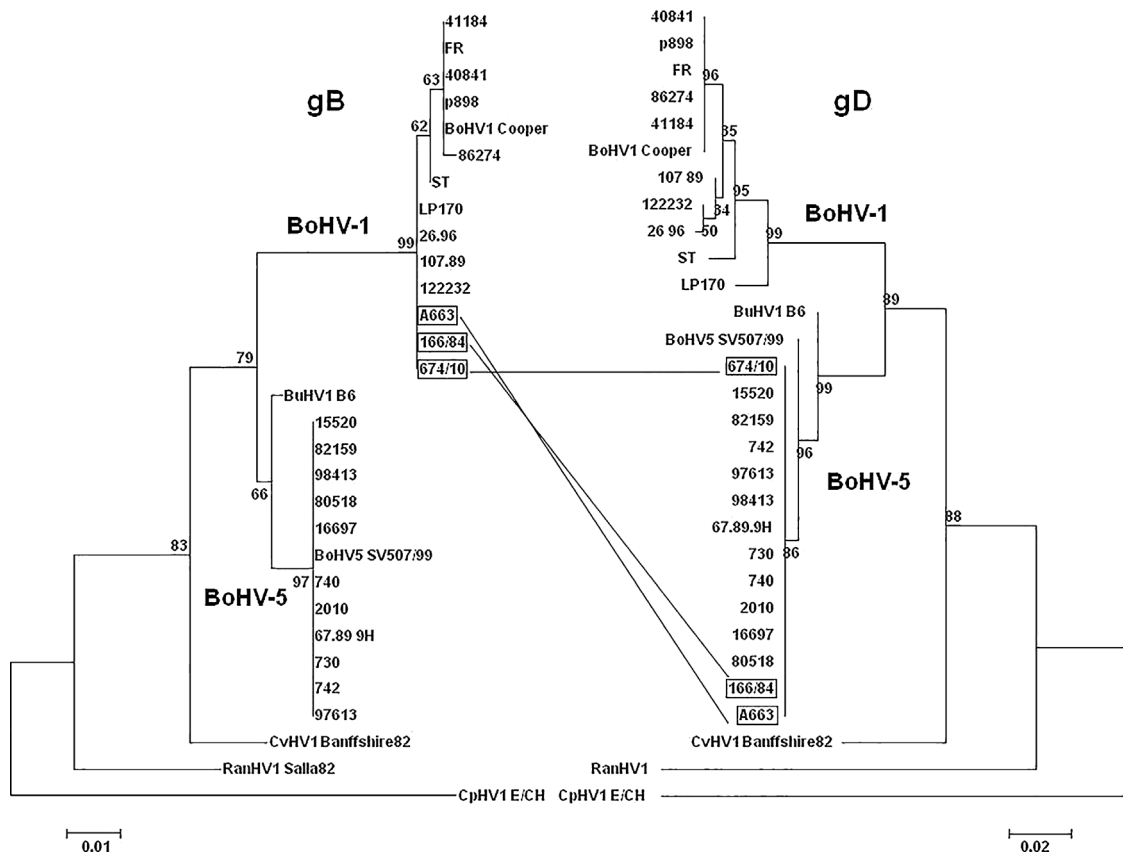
gB

41184
FR
63
40841
p898
BoHV1 Cooper
62
86274
ST
LP170
BoHV-1
99
26.96
107.89
122232
A663
166/84
674/10
79
BuHV1 B6
15520
82159
98413
66
80518
16697
83
BoHV5 SV507/99
97
740
BoHV-5
2010
67.89 9H
730
742
97613
CvHV1 Banffshire82
RanHV1 Salla82
CpHV1 E/CH

gD

40841
p898
FR
96
86274
41184
85
BoHV1 Cooper
107 89
95
122232
84
BoHV-1
26 96
50
ST
99
LP170
89
BuHV1 B6
BoHV5 SV507/99
674/10
99
15520
82159
742
96
97613
BoHV-5
98413
67.89.9H
88
730
86
740
2010
16697
80518
166/84
A663
CvHV1 Banffshire82
RanHV1
CpHV1 E/CH

0.01

0.02